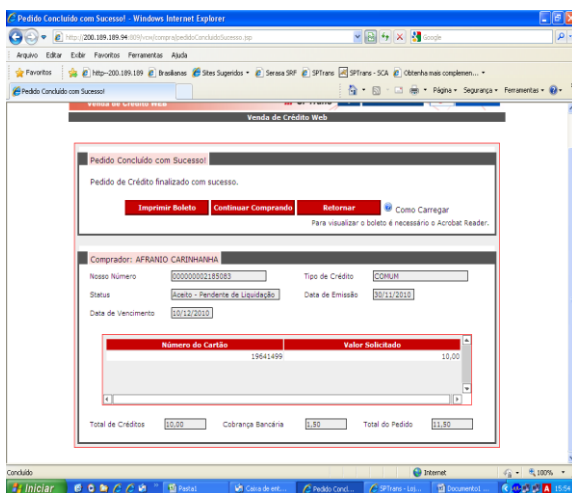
Pedido Concluído com Sucesso! - Windows Internet Explorer

http://200.189.189.94:8009/vcw/compra/pedidoConcluidoSucesso.jsp

Google

Arquivo Editar Exibir Favoritos Ferramentas Ajuda

Favoritos | http--200.189.189 | Brasilianas | Sites Sugeridos | Serasa SRF | SPTrans | SPTrans - SCA | Obtenha mais complemen...

Pedido Concluído com Sucesso!

Página Segurança Ferramentas

Venda de Crédito Web

Pedido Concluído com Sucesso!

Pedido de Crédito finalizado com sucesso.

Imprimir Boleto | Continuar Comprando | Retornar | Como Carregar

Para visualizar o boleto é necessário o Acrobat Reader.

Comprador: AFRANIO CARINHANHA

Nosso Número 000000002185083

Tipo de Crédito COMUM

Status Aceito - Pendente de Liquidação

Data de Emissão 30/11/2010

Data de Vencimento 10/12/2010

| Número do Cartão | Valor Solicitado |
|---|---|
| 19641499 | 10,00 |

Total de Créditos 10,00

Cobrança Bancária 1,50

Total do Pedido 11,50

Concluído

Internet

100%

Iniciar | Pasta1 | Caixa de ent... | Pedido Concl... | SPTrans - Loj... | Documento1 ...

15:54